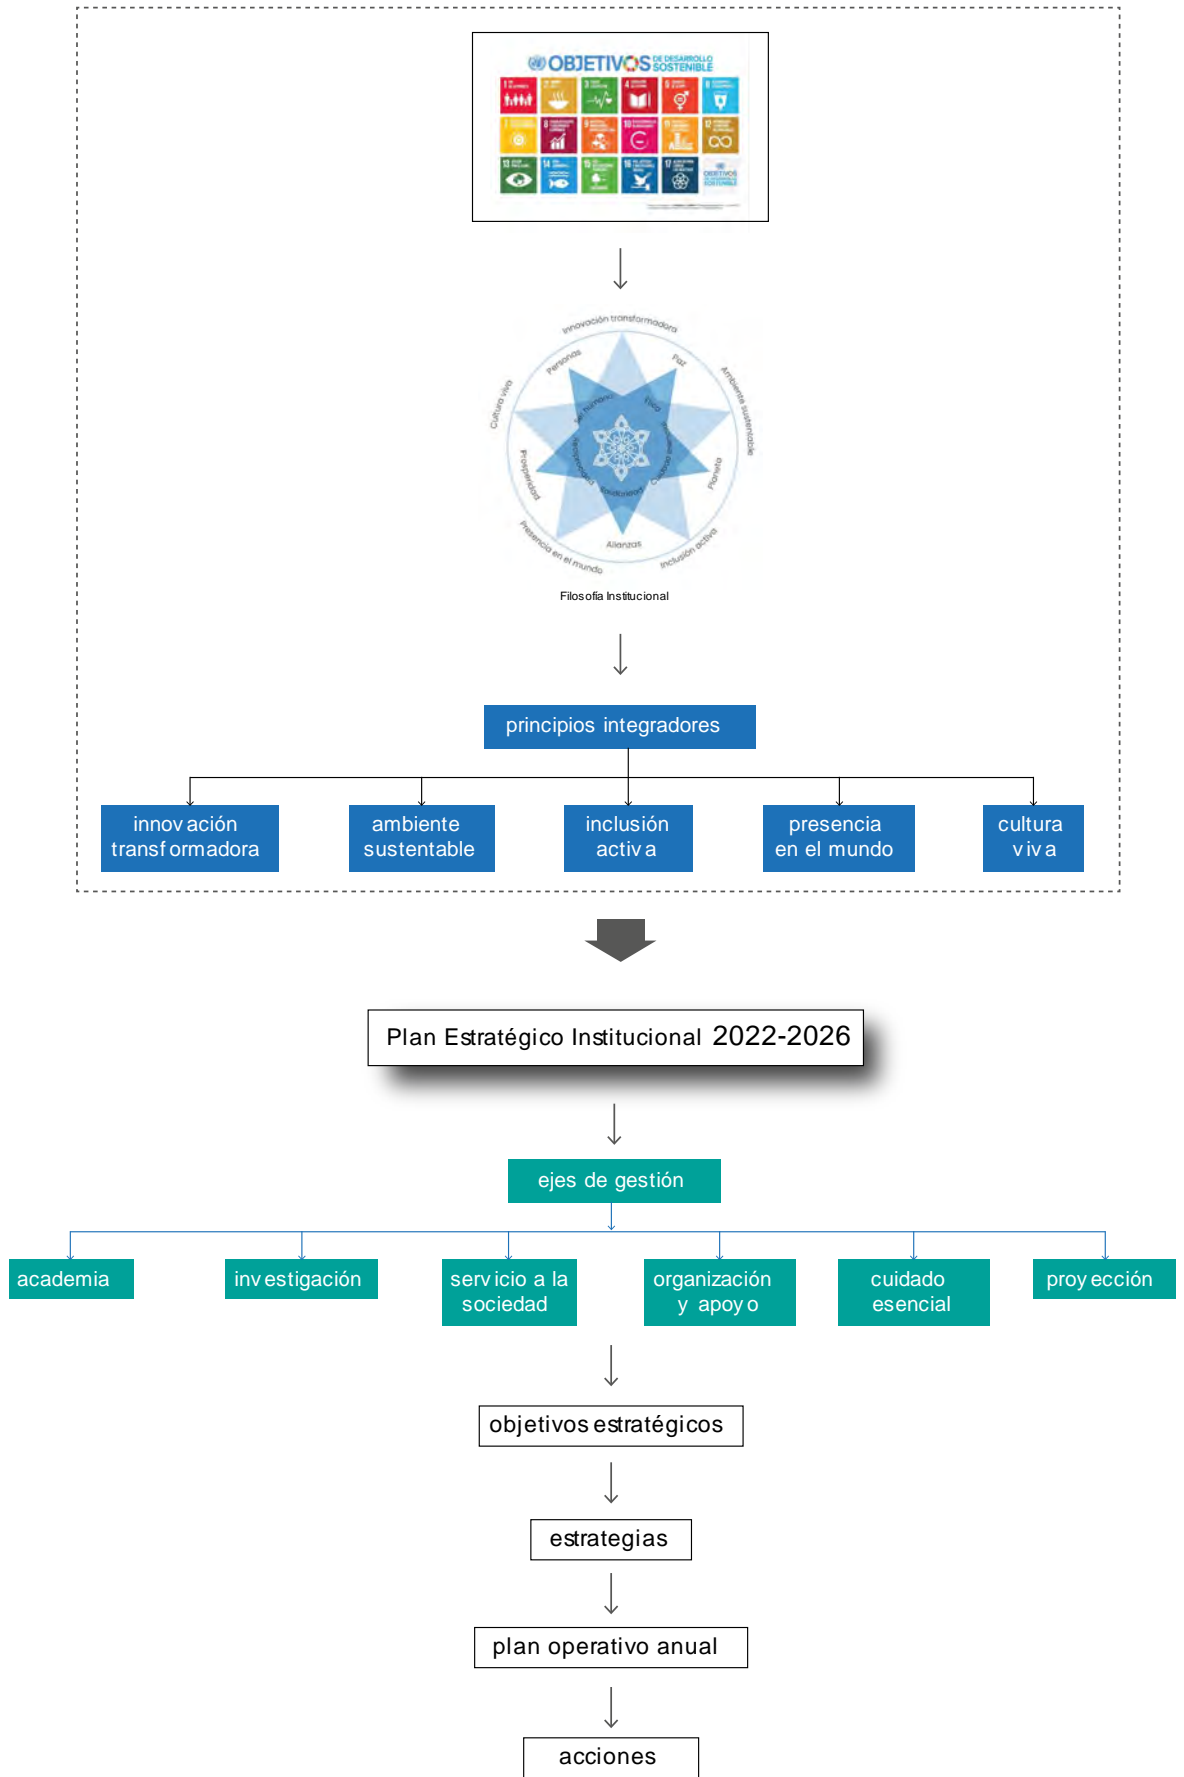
OBJETIVOS DE DESARROLLO SOSTENIBLE

Innovación transformadora
Personas
Paz
Cultura viva
Ambiente sustentable
Prosperidad
Planeta
Presencia en el mundo
Alianzas
Inclusión activa

Filosofía Institucional

principios integradores

innovación transformadora

ambiente sustentable

inclusión activa

presencia en el mundo

cultura viva

Plan Estratégico Institucional 2022-2026

ejes de gestión

academia

investigación

servicio a la sociedad

organización y apoyo

cuidado esencial

proyección

objetivos estratégicos

estrategias

plan operativo anual

acciones